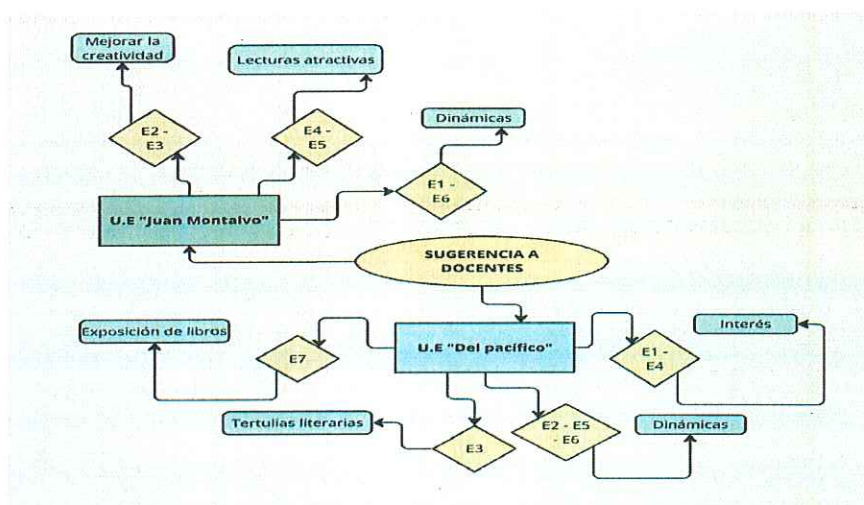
Mejorar la creatividad

Lecturas atractivas

E2 - E3

E4 - E5

Dinámicas

E1 - E6

U.E "Juan Montalvo"

SUGERENCIA A DOCENTES

Exposición de libros

U.E "Del pacífico"

Interés

E7

E1 - E4

Tertulias literarias

E3

E2 - E5 - E6

Dinámicas